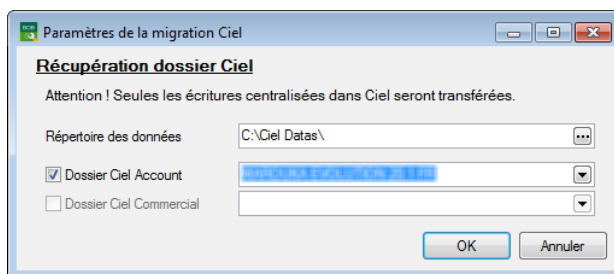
Paramètres de la migration Ciel

Récupération dossier Ciel

Attention ! Seules les écritures centralisées dans Ciel seront transférées.

Répertoire des données C:\Ciel Datas\

Dossier Ciel Account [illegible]

Dossier Ciel Commercial

OK Annuler